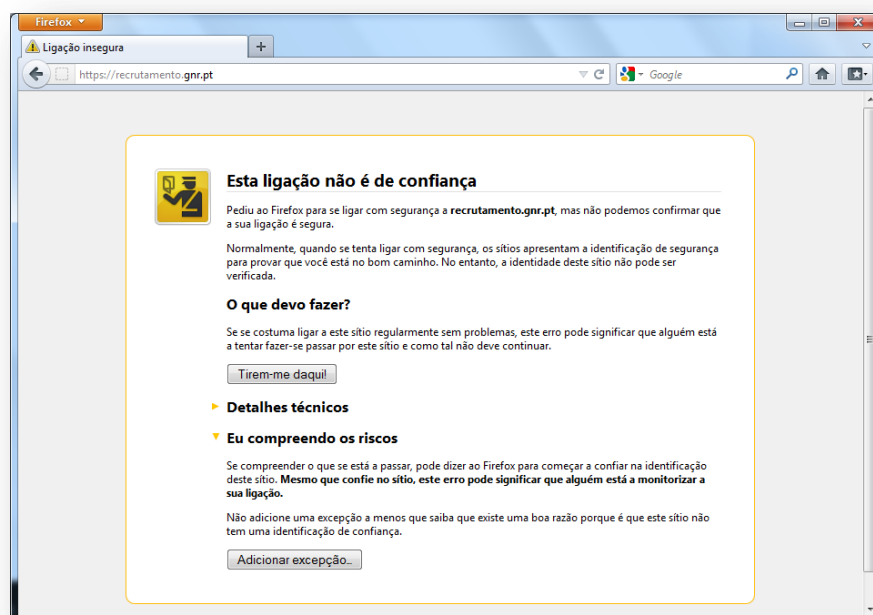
Firefox

Ligação insegura

+

https://recrutamento.gnr.pt

Google

Esta ligação não é de confiança

Pediu ao Firefox para se ligar com segurança a **recrutamento.gnr.pt**, mas não podemos confirmar que a sua ligação é segura.

Normalmente, quando se tenta ligar com segurança, os sítios apresentam a identificação de segurança para provar que você está no bom caminho. No entanto, a identidade deste sítio não pode ser verificada.

O que devo fazer?

Se se costuma ligar a este sítio regularmente sem problemas, este erro pode significar que alguém está a tentar fazer-se passar por este sítio e como tal não deve continuar.

Tirem-me daqui!

Detalhes técnicos

Eu compreendo os riscos

Se compreender o que se está a passar, pode dizer ao Firefox para começar a confiar na identificação deste sítio. **Mesmo que confie no sítio, este erro pode significar que alguém está a monitorizar a sua ligação.**

Não adicione uma excepção a menos que saiba que existe uma boa razão porque é que este sítio não tem uma identificação de confiança.

Adicionar excepção...